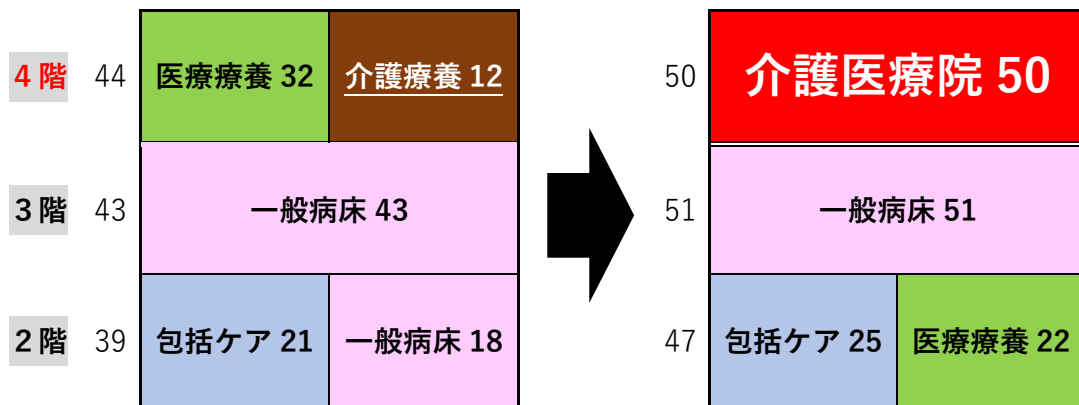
| | | | |
|---|---|---|---|
| 4階 | 44 | 医療療養 32 | 介護療養 12 |
| 3階 | 43 | 一般病床 43 | |
| 2階 | 39 | 包括ケア 21 | 一般病床 18 |

| | | |
|---|---|---|
| 50 | 介護医療院 50 | |
| 51 | 一般病床 51 | |
| 47 | 包括ケア 25 | 医療療養 22 |